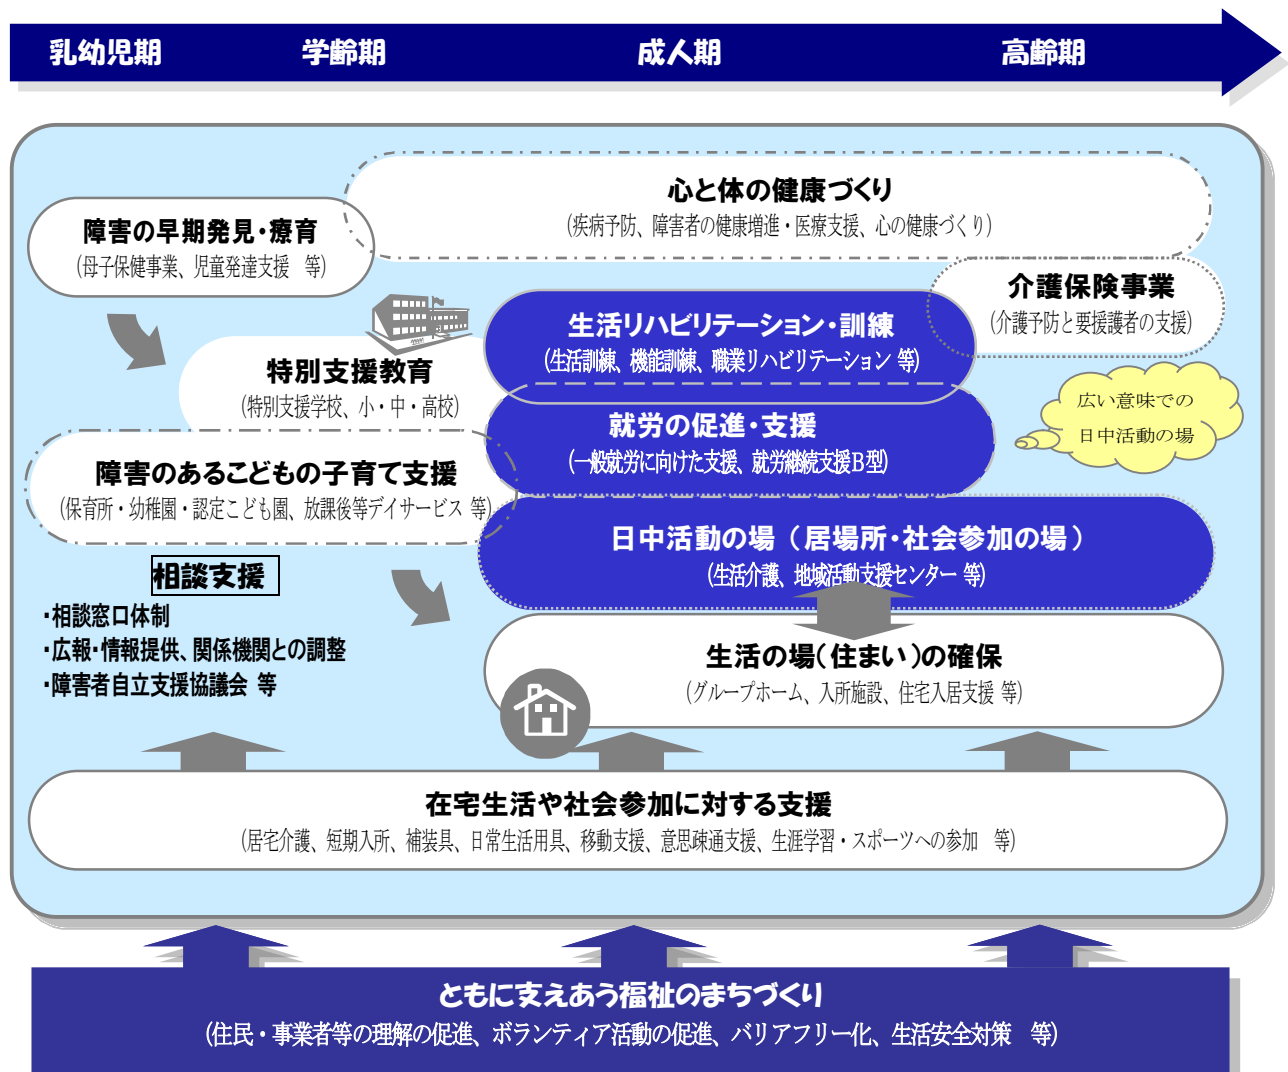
乳幼児期　学齢期　成人期　高齢期

心と体の健康づくり
(疾病予防、障害者の健康増進・医療支援、心の健康づくり)

障害の早期発見・療育
(母子保健事業、児童発達支援　等)

介護保険事業
(介護予防と要援護者の支援)

生活リハビリテーション・訓練
(生活訓練、機能訓練、職業リハビリテーション 等)

特別支援教育
(特別支援学校、小・中・高校)

広い意味での
日中活動の場

就労の促進・支援
(一般就労に向けた支援、就労継続支援B型)

障害のあるこどもの子育て支援
(保育所・幼稚園・認定こども園、放課後等デイサービス 等)

日中活動の場（居場所・社会参加の場）
(生活介護、地域活動支援センター 等)

相談支援
・相談窓口体制
・広報・情報提供、関係機関との調整
・障害者自立支援協議会 等

生活の場(住まい)の確保
(グループホーム、入所施設、住宅入居支援 等)

在宅生活や社会参加に対する支援
(居宅介護、短期入所、補装具、日常生活用具、移動支援、意思疎通支援、生涯学習・スポーツへの参加　等)

ともに支えあう福祉のまちづくり
(住民・事業者等の理解の促進、ボランティア活動の促進、バリアフリー化、生活安全対策　等)